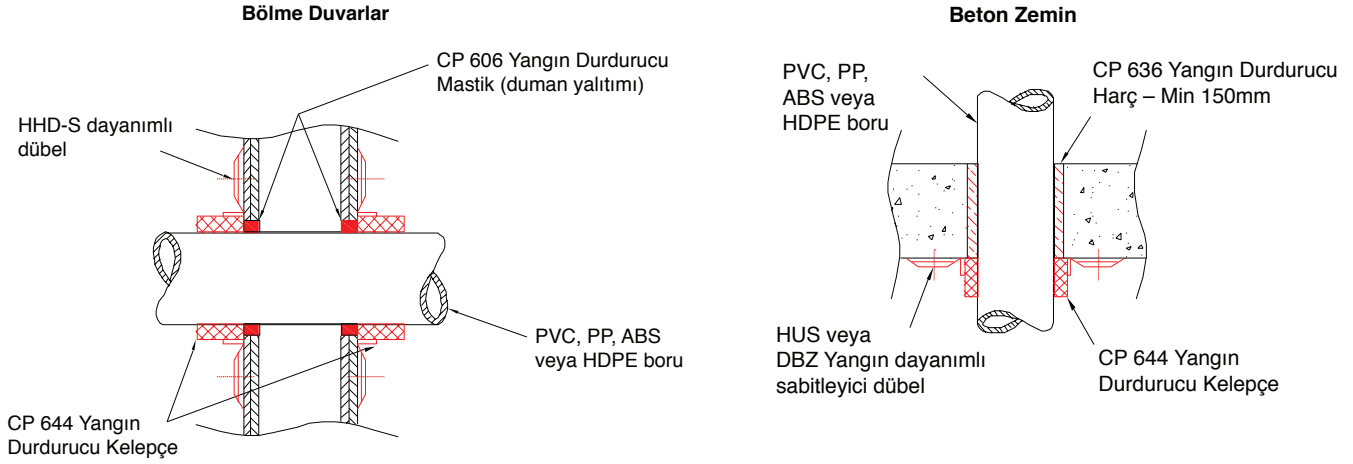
Bölme Duvarlar

CP 606 Yangın Durdurucu Mastik (duman yalıtımı)

HHD-S dayanımlı dübel

PVC, PP, ABS veya HDPE boru

CP 644 Yangın Durdurucu Kelepçe

Beton Zemin

PVC, PP, ABS veya HDPE boru

CP 636 Yangın Durdurucu Harç – Min 150mm

HUS veya DBZ Yangın dayanımlı sabitleyici dübel

CP 644 Yangın Durdurucu Kelepçe